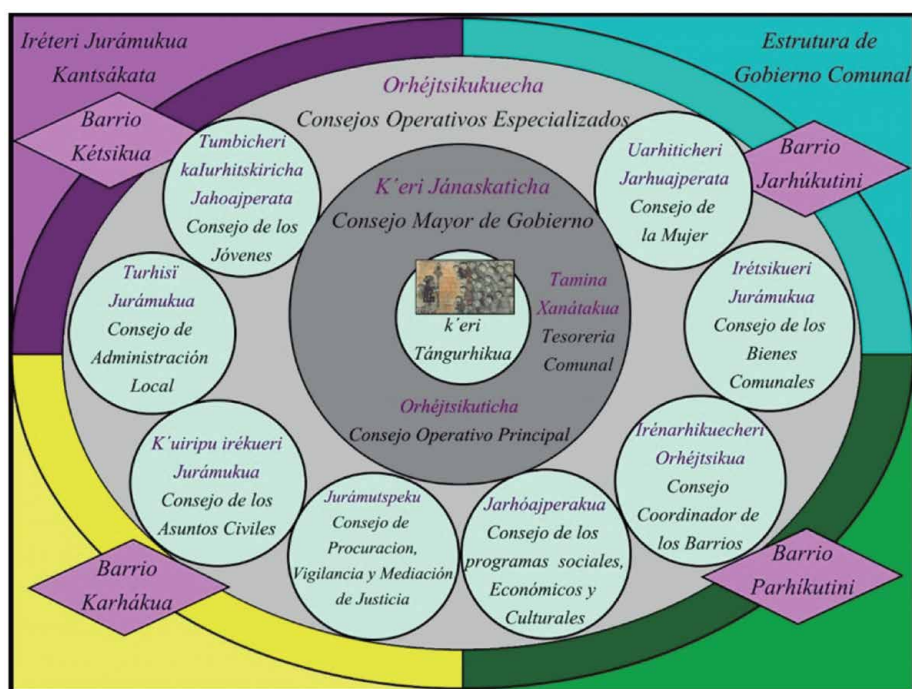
Iréteri Jurámukua Kantsákata

Estrutura de Gobierno Comunal

Orhéjtsikukuecha
Consejos Operativos Especializados

Barrio Kétsikua

Barrio Jarhúkutini

Tumbicheri kaIurhitskiricha Jahoajperata
Consejo de los Jóvenes

K´eri Jánaskaticha
Consejo Mayor de Gobierno

Uarhiticheri Jarhuajperata
Consejo de la Mujer

Turhisï Jurámukua
Consejo de Administración Local

k´eri Tángurhikua

Tamina Xanátakua
Tesoreria Comunal

Irétsikueri Jurámukua
Consejo de los Bienes Comunales

Orhéjtsikuticha
Consejo Operativo Principal

K´uiripu irékueri Jurámukua
Consejo de los Asuntos Civiles

Irénarhikuecheri Orhéjtsikua
Consejo Coordinador de los Barrios

Jurámutspeku
Consejo de Procuracion, Vigilancia y Mediación de Justicia

Jarhóajperakua
Consejo de los programas sociales, Económicos y Culturales

Barrio Karhákua

Barrio Parhíkutini